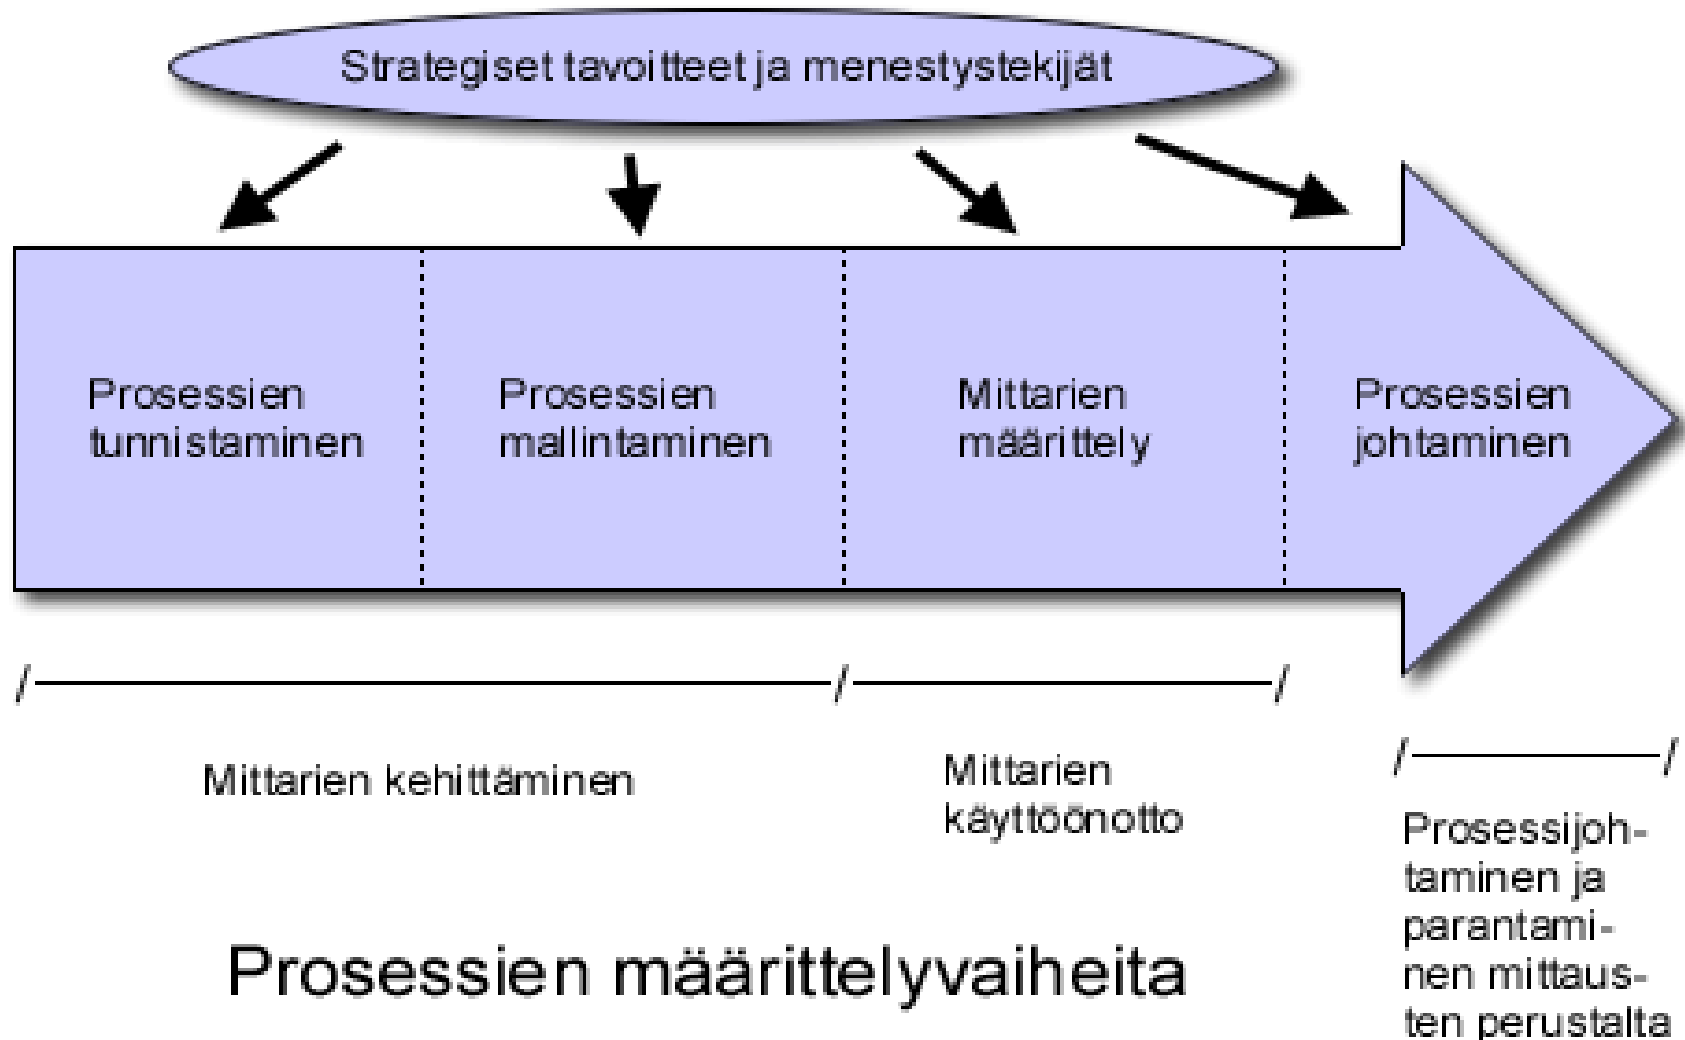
Strategiset tavoitteet ja menestystekijät

Prosessien tunnistaminen

Prosessien mallintaminen

Mittarien määrittely

Prosessien johtaminen

Mittarien kehittäminen

Mittarien käyttöönotto

Prosessijohtaminen ja parantaminen mittausten perustalta

Prosessien määrittelyvaiheita